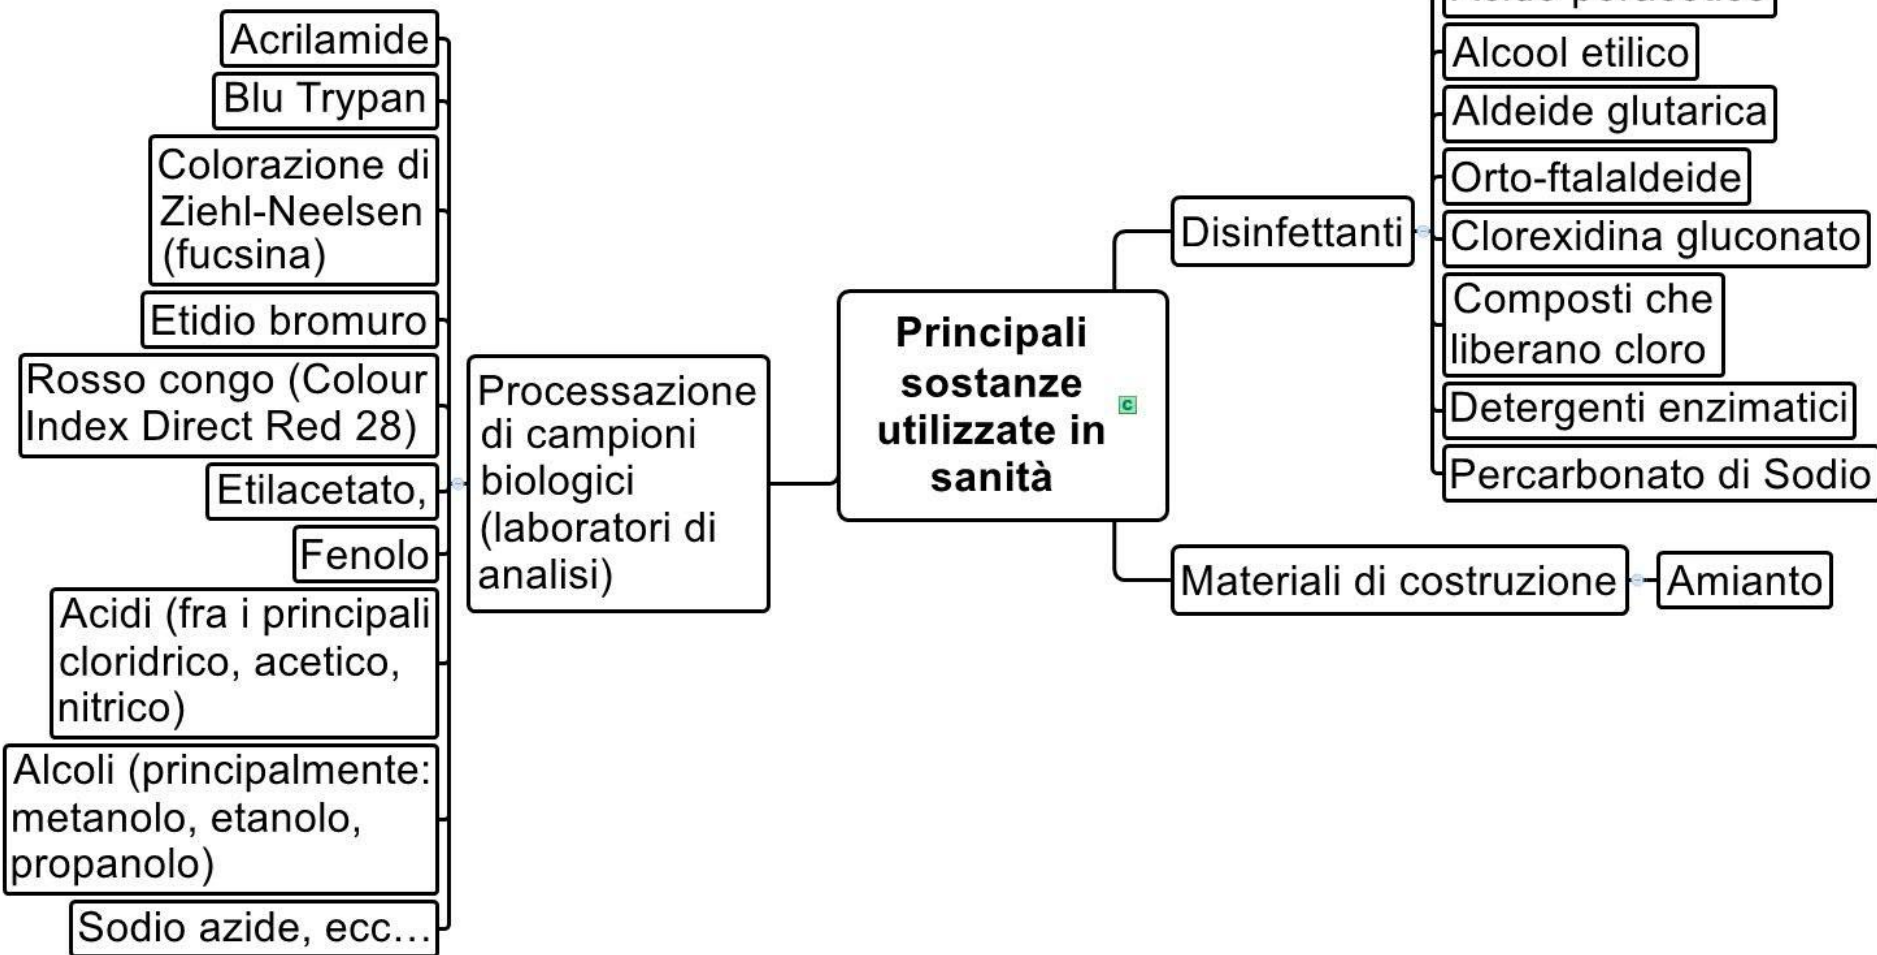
Principali sostanze utilizzate in sanità

Processazione di campioni biologici (laboratori di analisi)

Acrilamide

Blu Trypan

Colorazione di Ziehl-Neelsen (fucsina)

Etidio bromuro

Rosso congo (Colour Index Direct Red 28)

Etilacetato,

Fenolo

Acidi (fra i principali cloridrico, acetico, nitrico)

Alcoli (principalmente: metanolo, etanolo, propanolo)

Sodio azide, ecc…

Disinfettanti

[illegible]

Alcool etilico

Aldeide glutarica

Orto-ftalaldeide

Clorexidina gluconato

Composti che liberano cloro

Detergenti enzimatici

Percarbonato di Sodio

Materiali di costruzione

Amianto